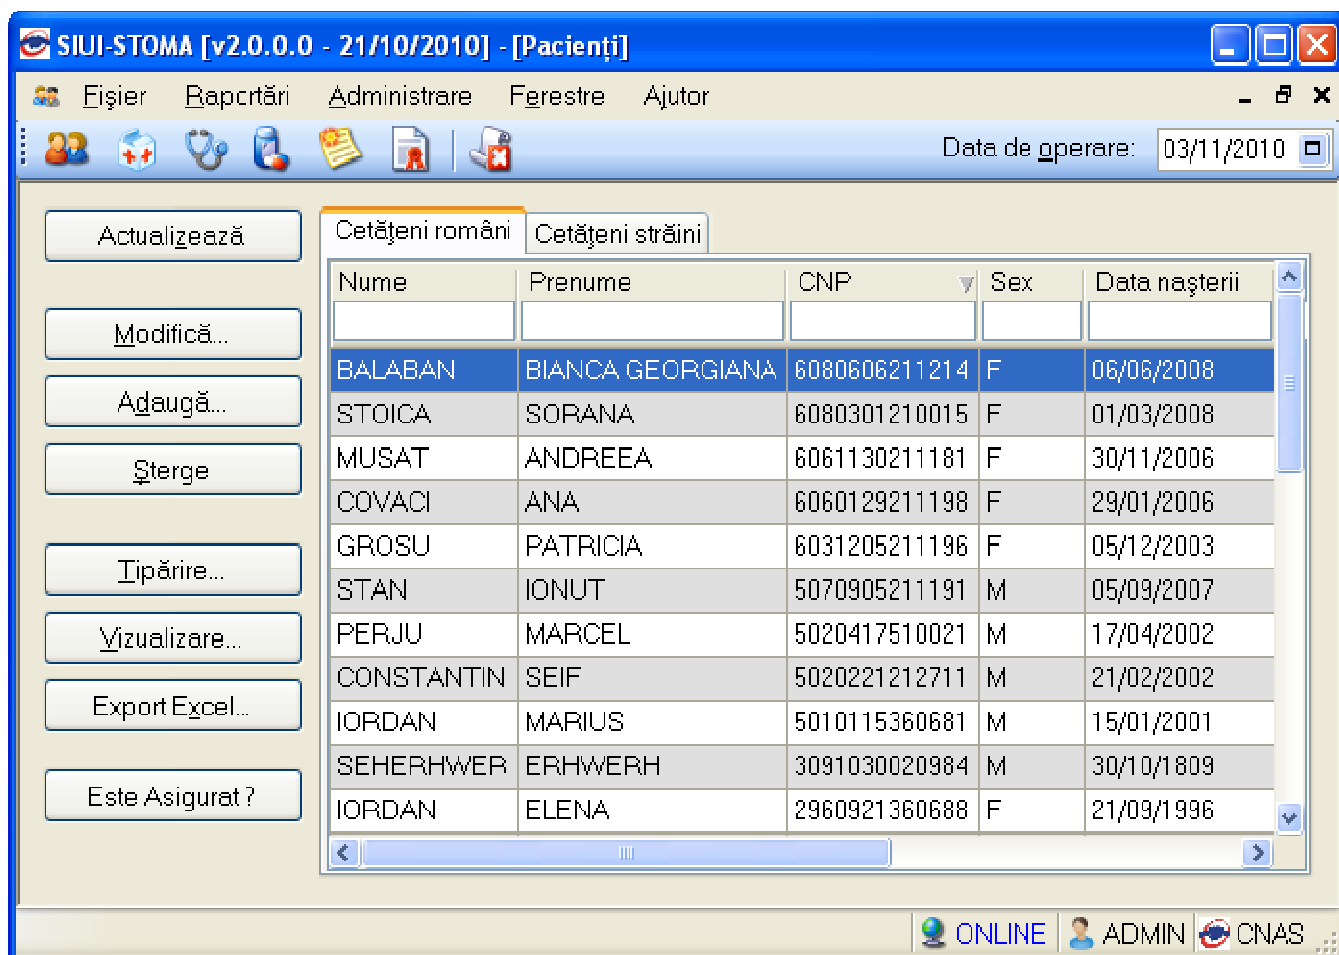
SIUI-STOMA [v2.0.0.0 - 21/10/2010] - [Pacienți]

Fişier Rapcrtări Administrare Ferestre Ajutor

Data de operare: 03/11/2010

Actualizează

Modifică...

Adaugă...

Şterge

Tipărire...

Vizualizare...

Export Excel...

Este Asigurat ?

Cetăţeni români | Cetăţeni străini

| Nume | Prenume | CNP | Sex | Data naşterii |
|---|---|---|---|---|
| BALABAN | BIANCA GEORGIANA | 6080606211214 | F | 06/06/2008 |
| STOICA | SORANA | 6080301210015 | F | 01/03/2008 |
| MUSAT | ANDREEA | 6061130211181 | F | 30/11/2006 |
| COVACI | ANA | 6060129211198 | F | 29/01/2006 |
| GROSU | PATRICIA | 6031205211196 | F | 05/12/2003 |
| STAN | IONUT | 5070905211191 | M | 05/09/2007 |
| PERJU | MARCEL | 5020417510021 | M | 17/04/2002 |
| CONSTANTIN | SEIF | 5020221212711 | M | 21/02/2002 |
| IORDAN | MARIUS | 5010115360681 | M | 15/01/2001 |
| SEHERHWER | ERHWERH | 3091030020984 | M | 30/10/1809 |
| IORDAN | ELENA | 2960921360688 | F | 21/09/1996 |

ONLINE ADMIN CNAS